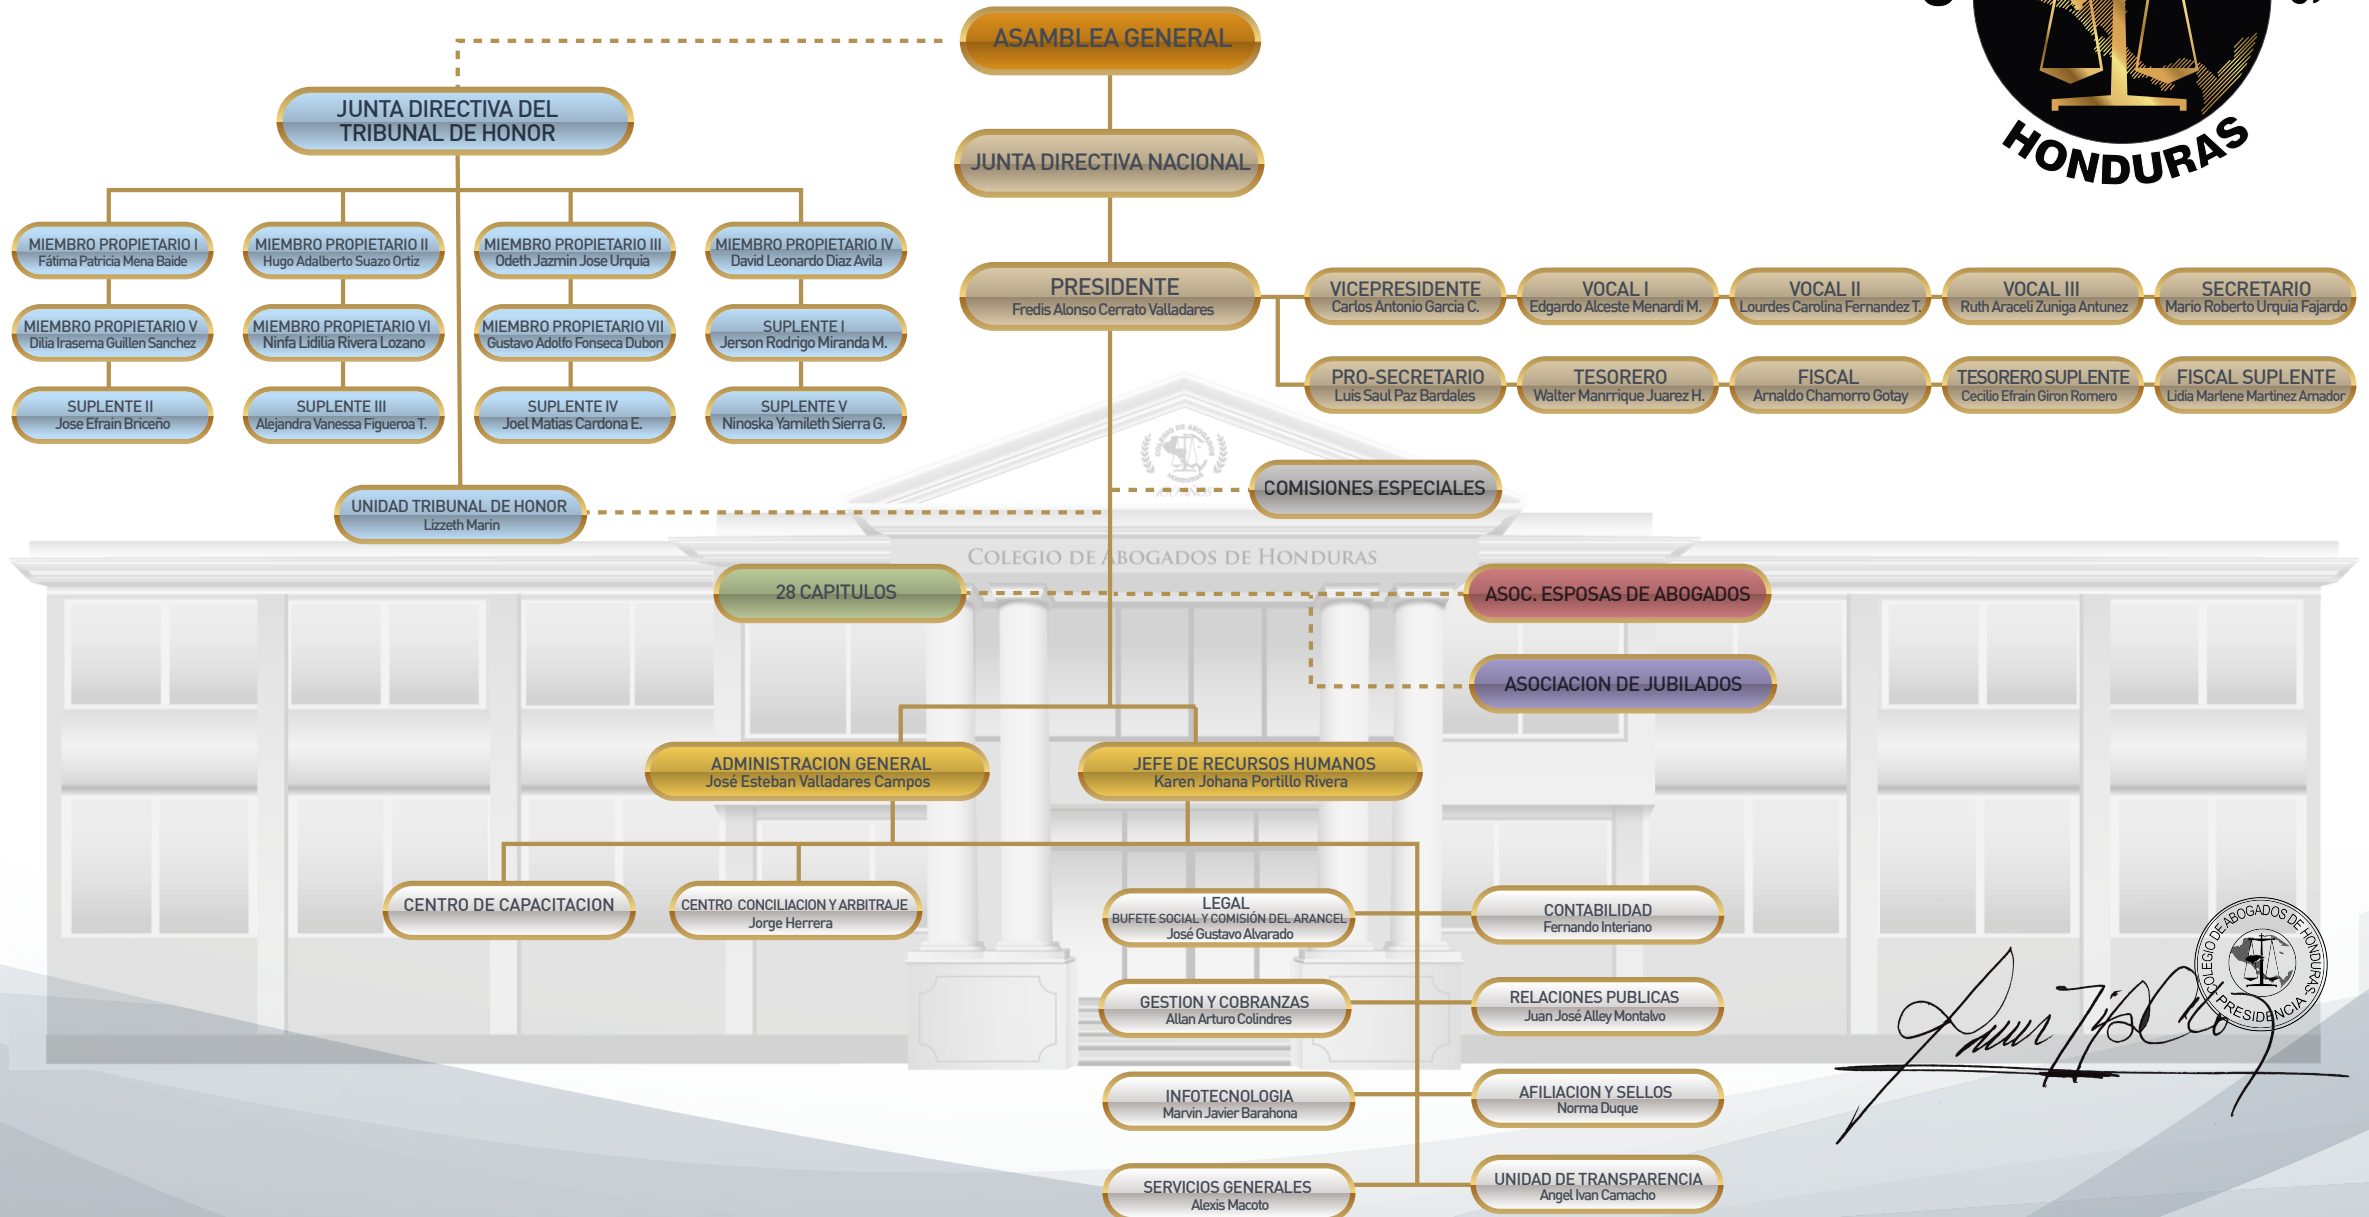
HONDURAS

ASAMBLEA GENERAL

JUNTA DIRECTIVA DEL TRIBUNAL DE HONOR

JUNTA DIRECTIVA NACIONAL

MIEMBRO PROPIETARIO I
Fátima Patricia Mena Baide

MIEMBRO PROPIETARIO II
Hugo Adalberto Suazo Ortiz

MIEMBRO PROPIETARIO III
Odeth Jazmin Jose Urquia

MIEMBRO PROPIETARIO IV
David Leonardo Diaz Avila

MIEMBRO PROPIETARIO V
Dilia Irasema Guillen Sanchez

MIEMBRO PROPIETARIO VI
Ninfa Lidilia Rivera Lozano

MIEMBRO PROPIETARIO VII
Gustavo Adolfo Fonseca Dubon

SUPLENTE I
Jerson Rodrigo Miranda M.

SUPLENTE II
Jose Efrain Briceño

SUPLENTE III
Alejandra Vanessa Figueroa T.

SUPLENTE IV
Joel Matias Cardona E.

SUPLENTE V
Ninoska Yamileth Sierra G.

PRESIDENTE
Fredis Alonso Cerrato Valladares

VICEPRESIDENTE
Carlos Antonio Garcia C.

VOCAL I
Edgardo Alceste Menardi M.

VOCAL II
Lourdes Carolina Fernandez T.

VOCAL III
Ruth Araceli Zuniga Antunez

SECRETARIO
Mario Roberto Urquia Fajardo

PRO-SECRETARIO
Luis Saul Paz Bardales

TESORERO
Walter Manrrique Juarez H.

FISCAL
Arnaldo Chamorro Gotay

TESORERO SUPLENTE
Cecilio Efrain Giron Romero

FISCAL SUPLENTE
Lidia Marlene Martinez Amador

UNIDAD TRIBUNAL DE HONOR
Lizzeth Marin

COMISIONES ESPECIALES

COLEGIO DE ABOGADOS DE HONDURAS

28 CAPITULOS

ASOC. ESPOSAS DE ABOGADOS

ASOCIACION DE JUBILADOS

ADMINISTRACION GENERAL
José Esteban Valladares Campos

JEFE DE RECURSOS HUMANOS
Karen Johana Portillo Rivera

CENTRO DE CAPACITACION

CENTRO CONCILIACION Y ARBITRAJE
Jorge Herrera

LEGAL
BUFETE SOCIAL Y COMISIÓN DEL ARANCEL
José Gustavo Alvarado

CONTABILIDAD
Fernando Interiano

GESTION Y COBRANZAS
Allan Arturo Colindres

RELACIONES PUBLICAS
Juan José Alley Montalvo

INFOTECNOLOGIA
Marvin Javier Barahona

AFILIACION Y SELLOS
Norma Duque

SERVICIOS GENERALES
Alexis Macoto

UNIDAD DE TRANSPARENCIA
Angel Ivan Camacho

COLEGIO DE ABOGADOS DE HONDURAS
PRESIDENCIA